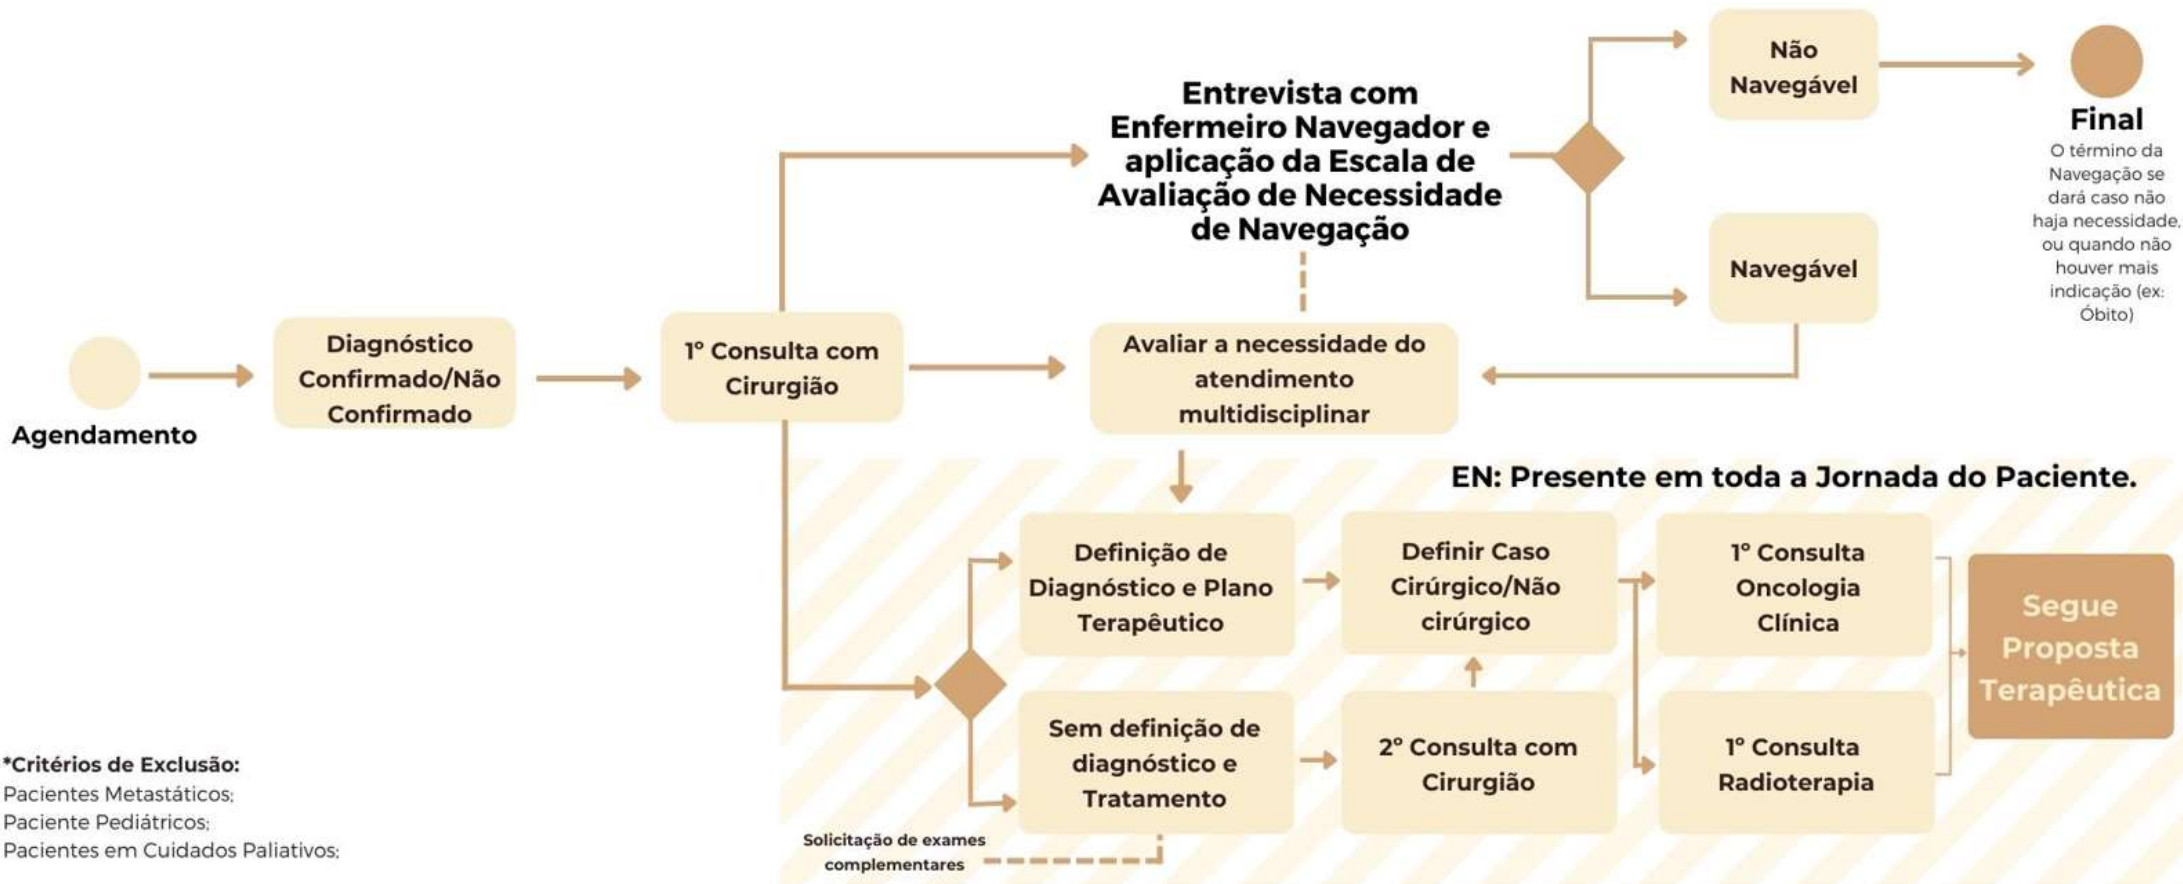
Entrevista com Enfermeiro Navegador e aplicação da Escala de Avaliação de Necessidade de Navegação

Não Navegável

Navegável

Final
O término da Navegação se dará caso não haja necessidade, ou quando não houver mais indicação (ex: Óbito)

Agendamento

Diagnóstico Confirmado/Não Confirmado

1º Consulta com Cirurgião

Avaliar a necessidade do atendimento multidisciplinar

EN: Presente em toda a Jornada do Paciente.

Definição de Diagnóstico e Plano Terapêutico

Definir Caso Cirúrgico/Não cirúrgico

1º Consulta Oncologia Clínica

Segue Proposta Terapêutica

Sem definição de diagnóstico e Tratamento

2º Consulta com Cirurgião

1º Consulta Radioterapia

Solicitação de exames complementares

*Critérios de Exclusão:
Pacientes Metastáticos;
Paciente Pediátricos;
Pacientes em Cuidados Paliativos;